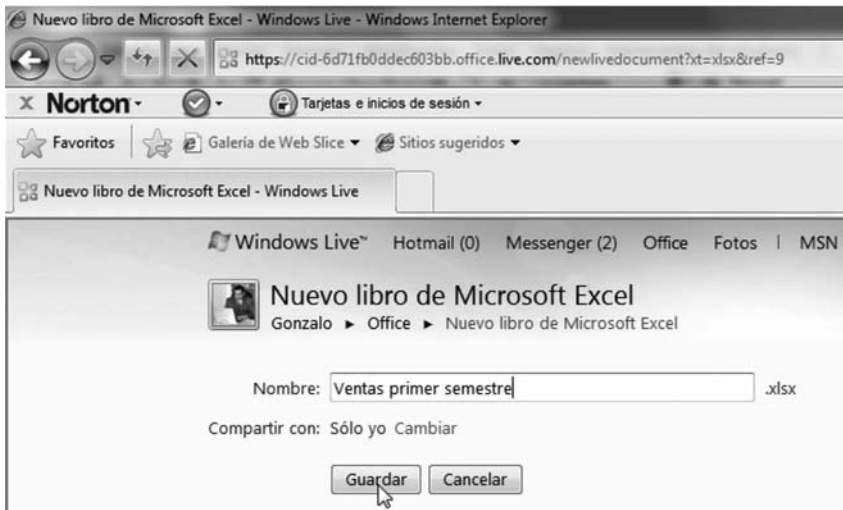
Nuevo libro de Microsoft Excel - Windows Live - Windows Internet Explorer

https://cid-6d71fb0ddec603bb.office.live.com/newlivedocument?xt=xlsx&ref=9

x Norton · Tarjetas e inicios de sesión ▾

Favoritos Galería de Web Slice ▾ Sitios sugeridos ▾

Nuevo libro de Microsoft Excel - Windows Live

Windows Live™ Hotmail (0) Messenger (2) Office Fotos | MSN

Nuevo libro de Microsoft Excel
Gonzalo ▸ Office ▸ Nuevo libro de Microsoft Excel

Nombre: Ventas primer semestre .xlsx

Compartir con: Sólo yo Cambiar

Guardar Cancelar